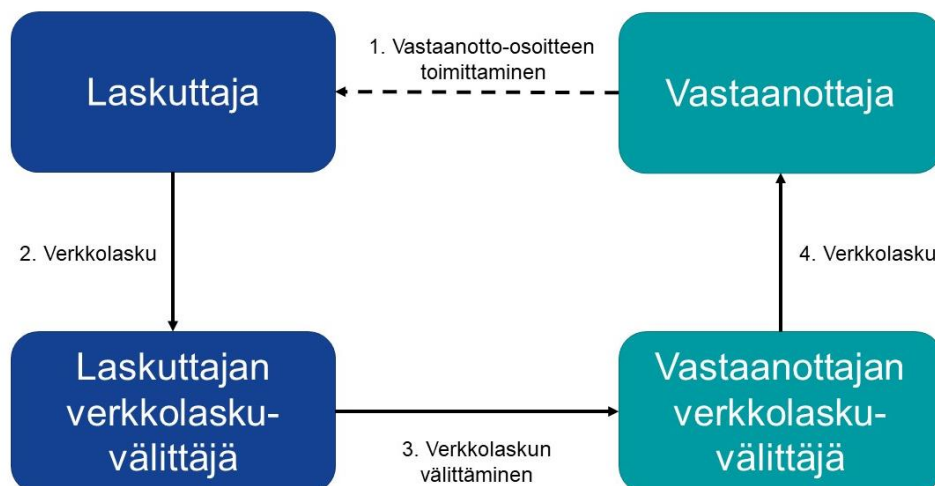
1. Vastaanotto-osoitteen toimittaminen

Laskuttaja

Vastaanottaja

2. Verkkolasku

4. Verkkolasku

Laskuttajan verkkolasku-välittäjä

3. Verkkolaskun välittäminen

Vastaanottajan verkkolasku-välittäjä